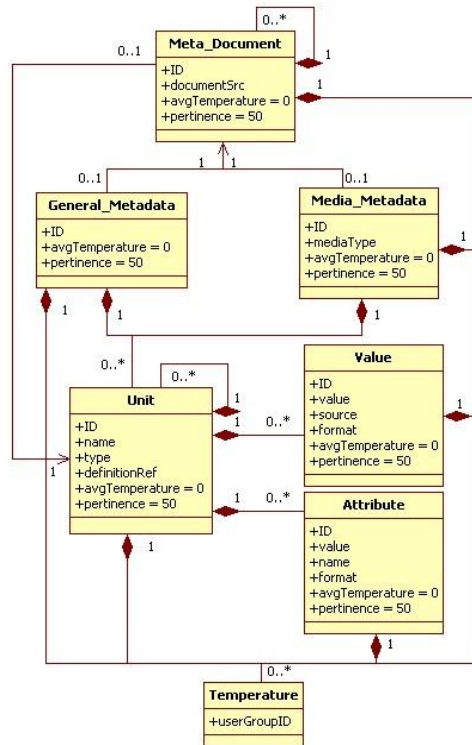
0..*

0..1

Meta_Document

1

+ID
+documentSrc
+avgTemperature = 0
+pertinence = 50

1

1 1

0..1

0..1

General_Metadata

+ID
+avgTemperature = 0
+pertinence = 50

Media_Metadata

+ID
+mediaType
+avgTemperature = 0
+pertinence = 50

1

1

1

1

0..*

0..*

Unit

1

+ID
+name
+type
+definitionRef
+avgTemperature = 0
+pertinence = 50

1

0..*

Value

+ID
+value
+source
+format
+avgTemperature = 0
+pertinence = 50

1

1

1

0..*

Attribute

+ID
+value
+name
+format
+avgTemperature = 0
+pertinence = 50

1

1

0..*

Temperature

+userGroupID